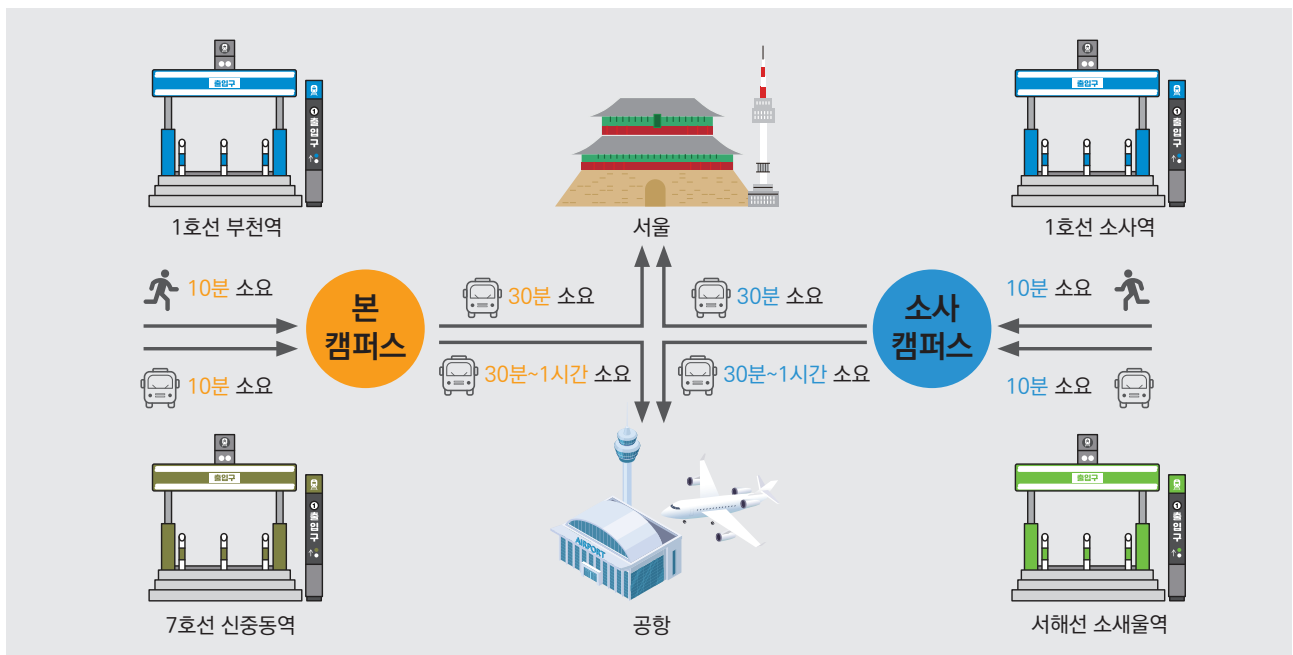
출입구

1
출
입
구

1호선 부천역

서울

출입구

1
출
입
구

1호선 소사역

10분 소요

본
캠퍼스

30분 소요

30분 소요

소사
캠퍼스

10분 소요

10분 소요

30분~1시간 소요

30분~1시간 소요

10분 소요

출입구

1
출
입
구

7호선 신중동역

AIRPORT

공항

출입구

1
출
입
구

서해선 소새울역